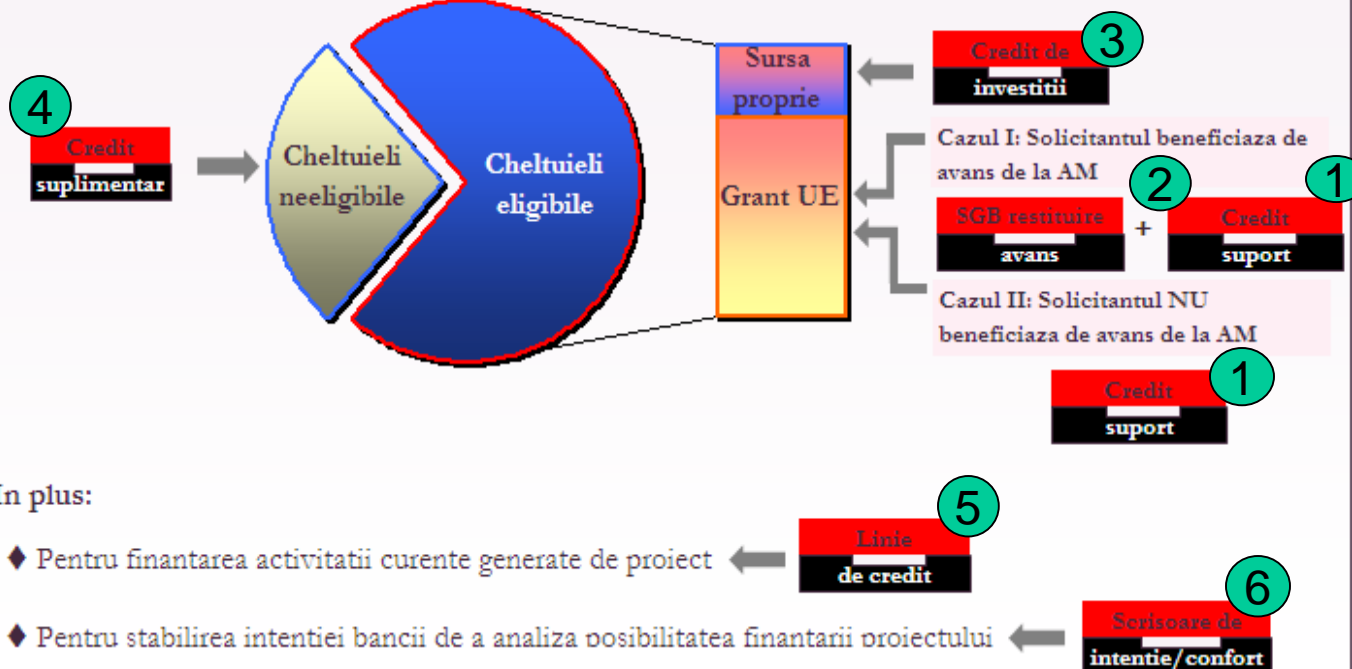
4
Credit
suplimentar

Cheltuieli neeligibile

Cheltuieli eligibile

Sursa proprie

Grant UE

Credit de 3
investitii

Cazul I: Solicitantul beneficiaza de avans de la AM

2
SGB restituire
avans

+

1
Credit
suport

Cazul II: Solicitantul NU beneficiaza de avans de la AM

Credit 1
suport

In plus:

♦ Pentru finantarea activitatii curente generate de proiect

5
Linie
de credit

6
Scrisoare de
intentie/confort

♦ Pentru stabilirea intentiei bancii de a analiza posibilitatea finantarii proiectului